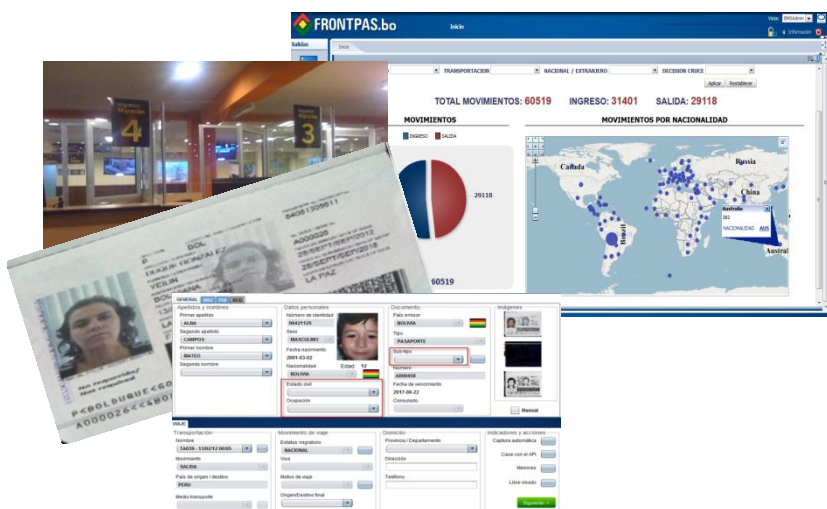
FRONTPAS.bo

Inicio

Salidas

Inicio

TRANSPORTACION

NACIONAL / EXTRANJERO

DECISION CRUCE

Aplicar

Restablecer

TOTAL MOVIMIENTOS: 60519

INGRESO: 31401

SALIDA: 29118

MOVIMIENTOS

INGRESO

SALIDA

29118

60519

MOVIMIENTOS POR NACIONALIDAD

Canada

Russia

China

Brazil

Austral

Australia

NACIONALIDAD

AUS

4

3

P<BOLDUQUE<<

A000026<4<BO

GENERAL

Apellidos y nombres

Primer apellido

ALBA

Segundo apellido

CAMPOS

Primer nombre

MATEO

Segundo nombre

Datos personales

Número de identidad

Sexo

MASCULINO

Fecha nacimiento

2001-03-02

Nacionalidad

BOLIVIA

Edad:

Estado civil

Ocupación

Documento

País emisor

BOLIVIA

Tipo

PASAPORTE

Sub-tipo

Número

Fecha de vencimiento

2017-08-22

Consulado

Imágenes

Manual

VIAJE

Transportación

Nombre

Movimiento

SALIDA

País de origen / destino

PERU

Medio transporte

Movimiento de viaje

Estatus migratorio

NACIONAL

Visa

Motivo de viaje

Origen/Destino final

Domicilio

Provincia / Departamento

Dirección

Teléfono

Indicadores y acciones

Captura automática

Caso con el API

Menores

Libro visado

Siguiente